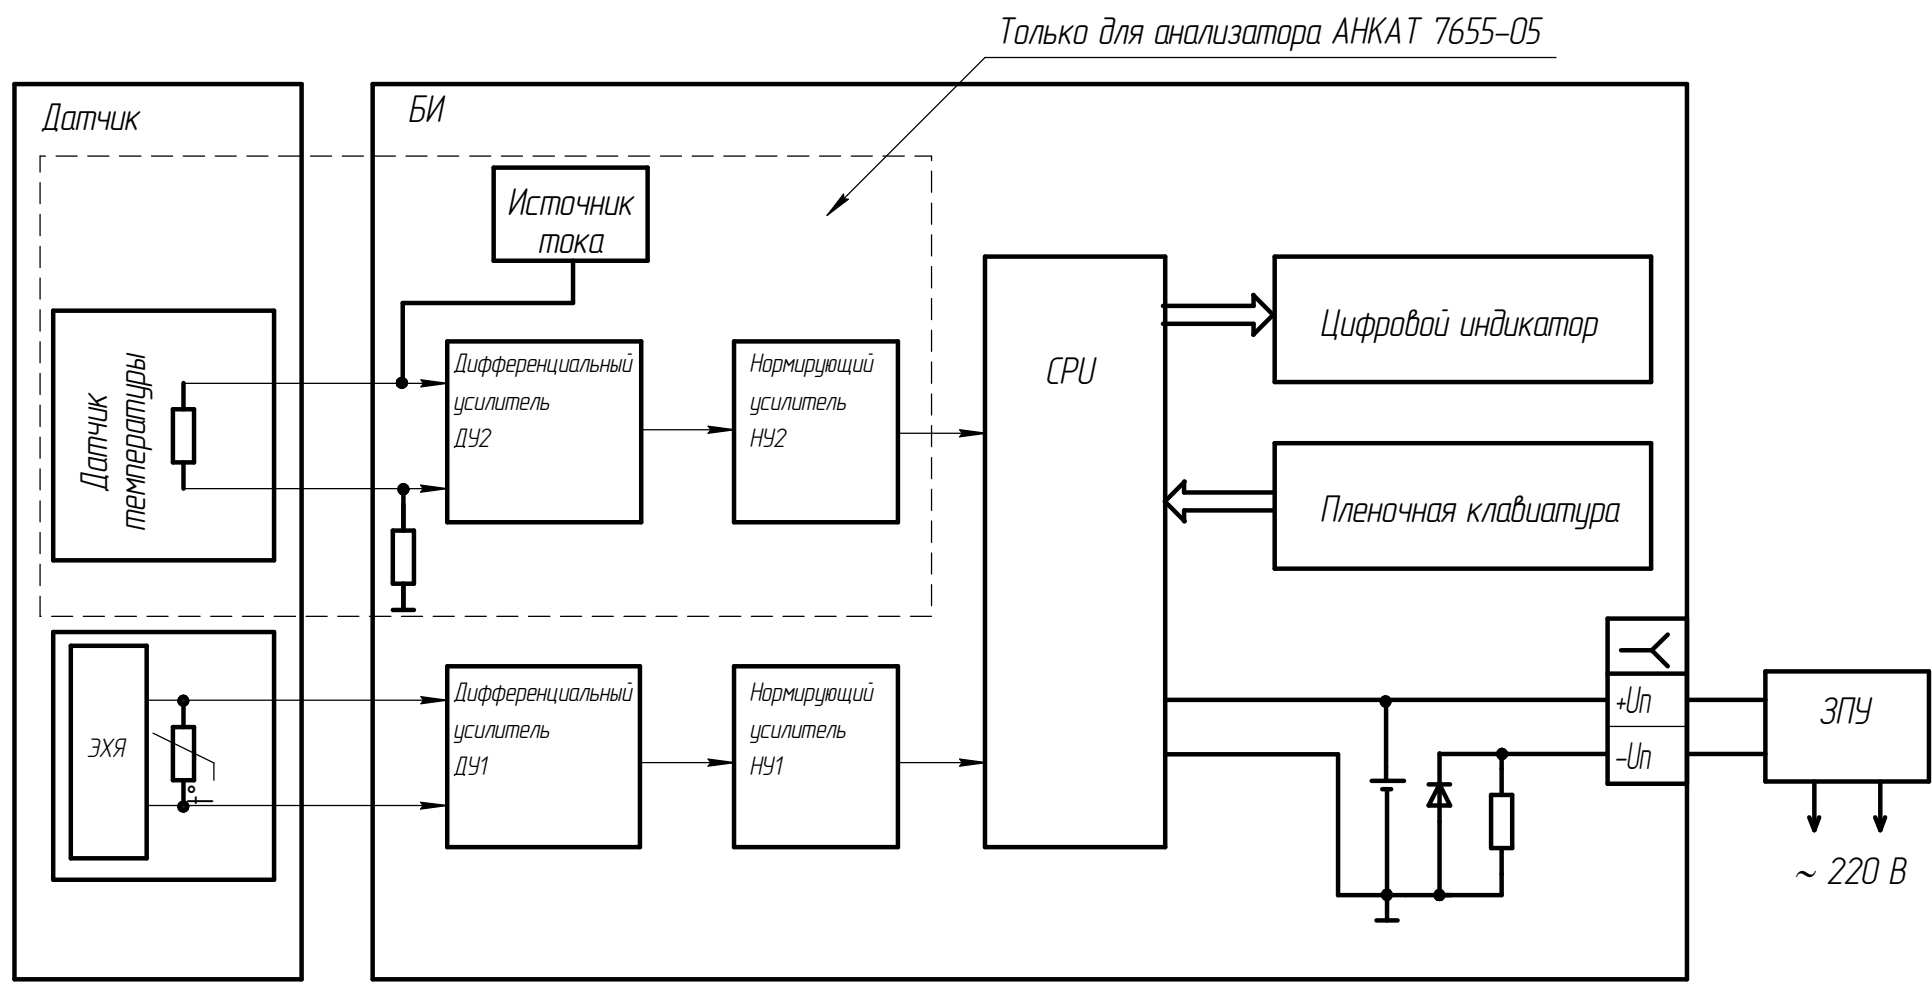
Только для анализатора АНКАТ 7655-05

Датчик

БИ

Источник тока

Датчик температуры

Дифференциальный усилитель ДУ2

Нормирующий усилитель НУ2

CPU

Цифровой индикатор

Пленочная клавиатура

ЭХЯ

Дифференциальный усилитель ДУ1

Нормирующий усилитель НУ1

+Uп

-Uп

ЗПУ

~ 220 В